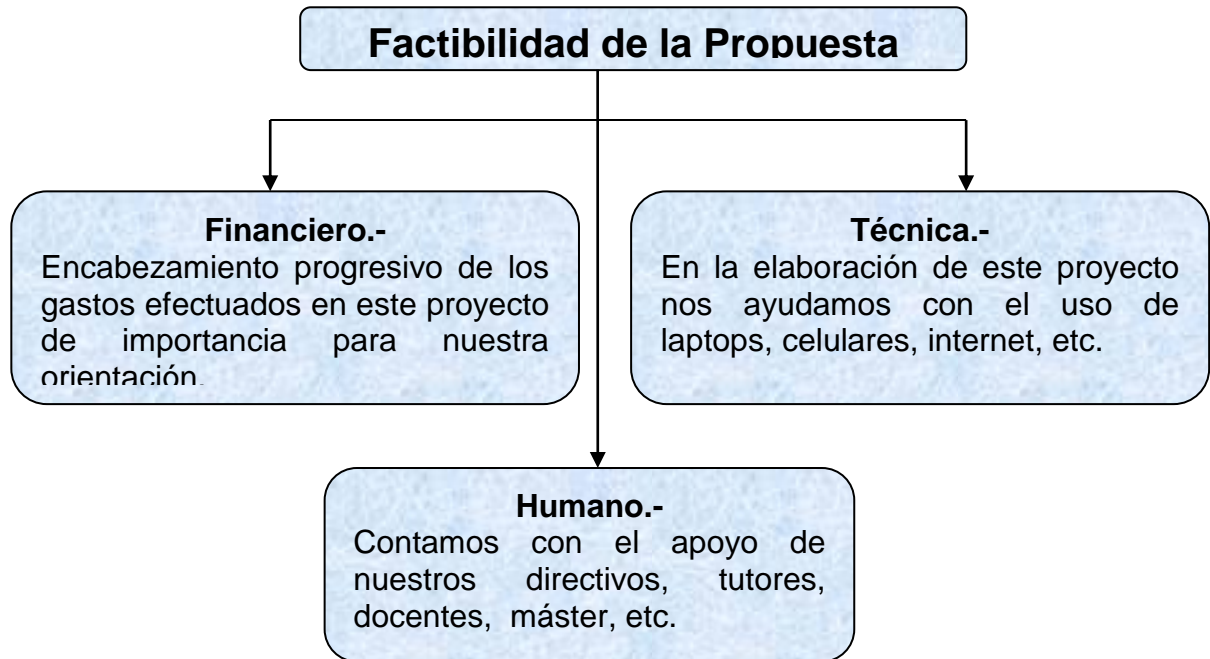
Factibilidad de la Propuesta

Financiero.-
Encabezamiento progresivo de los gastos efectuados en este proyecto de importancia para nuestra orientación.

Técnica.-
En la elaboración de este proyecto nos ayudamos con el uso de laptops, celulares, internet, etc.

Humano.-
Contamos con el apoyo de nuestros directivos, tutores, docentes, máster, etc.